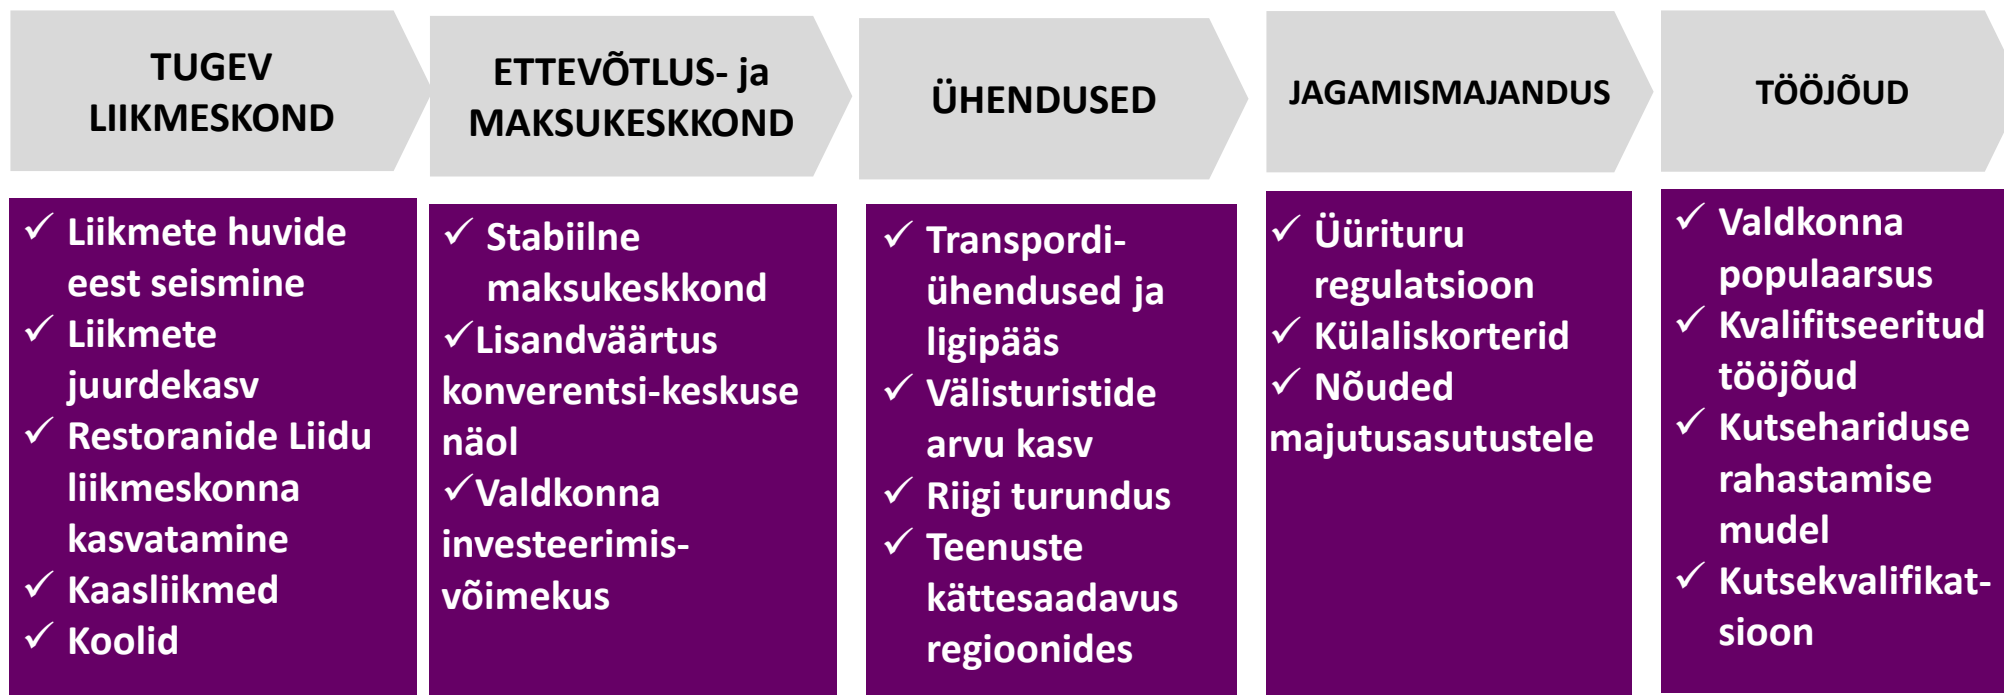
TUGEV LIIKMESKOND

✓ Liikmete huvide eest seismine
✓ Liikmete juurdekasv
✓ Restoranide Liidu liikmeskonna kasvatamine
✓ Kaasliikmed
✓ Koolid

ETTEVÕTLUS- ja MAKSUKESKKOND

✓ Stabiilne maksukeskkond
✓Lisandväärtus konverentsi-keskuse näol
✓Valdkonna investeerimis-võimekus

ÜHENDUSED

✓ Transpordi-ühendused ja ligipääs
✓ Välisturistide arvu kasv
✓ Riigi turundus
✓ Teenuste kättesaadavus regioonides

JAGAMISMAJANDUS

✓ Üürituru regulatsioon
✓ Külaliskorterid
✓ Nõuded majutusasutustele

TÖÖJÕUD

✓ Valdkonna populaarsus
✓ Kvalifitseeritud tööjõud
✓ Kutsehariduse rahastamise mudel
✓ Kutsekvalifikat-sioon